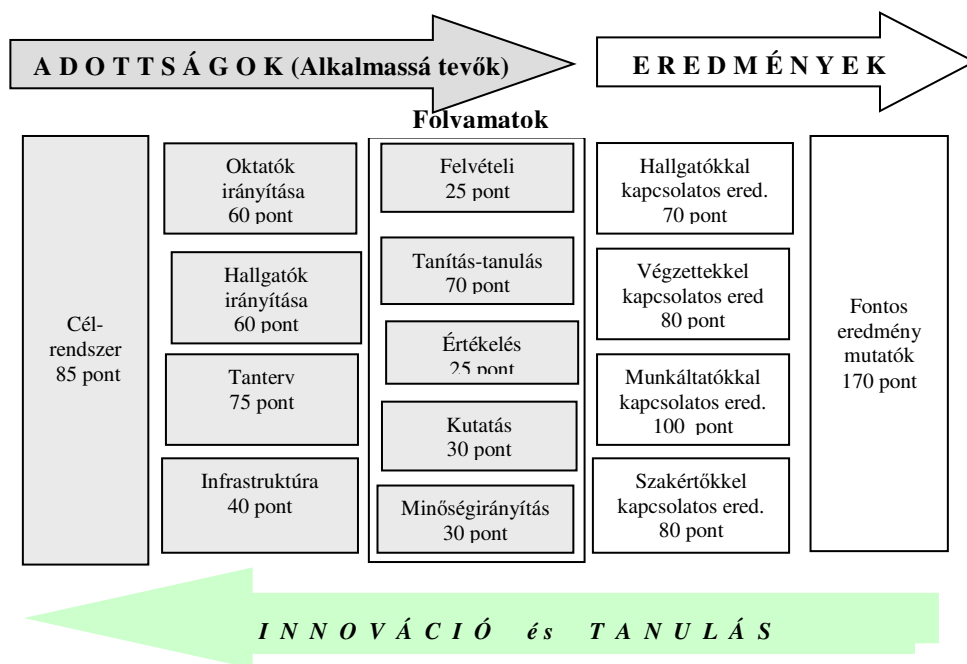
A D O T T S Á G O K (Alkalmassá tevők)

E R E D M É N Y E K

Folyamatok

Cél-rendszer
85 pont

Oktatók irányítása
60 pont

Hallgatók irányítása
60 pont

Tanterv
75 pont

Infrastruktúra
40 pont

Felvételi
25 pont

Tanítás-tanulás
70 pont

Értékelés
25 pont

Kutatás
30 pont

Minőségirányítás
30 pont

Hallgatókkal kapcsolatos ered.
70 pont

Végzettekkel kapcsolatos ered
80 pont

Munkáltatókkal kapcsolatos ered.
100 pont

Szakértőkkel kapcsolatos ered.
80 pont

Fontos eredmény mutatók
170 pont

I N N O V Á C I Ó és T A N U L Á S